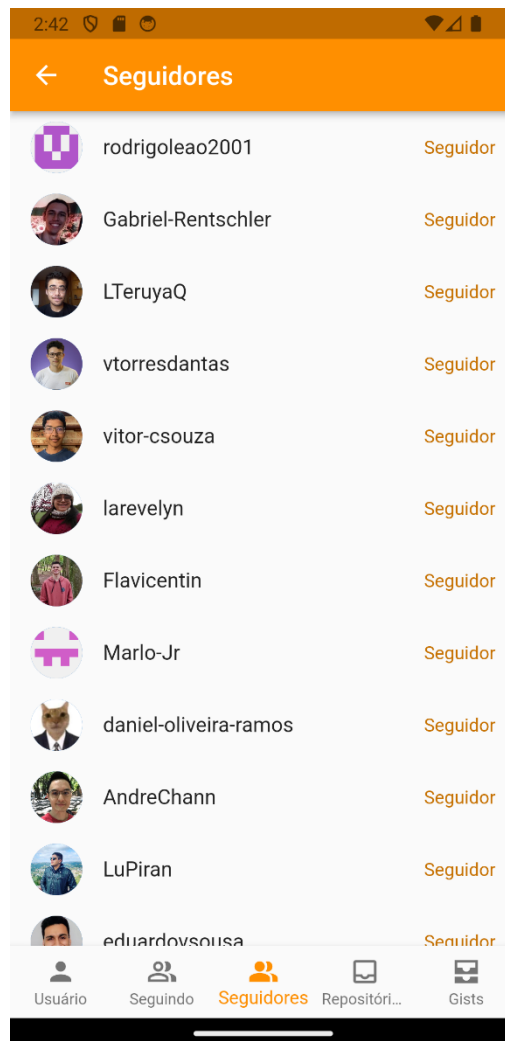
2:42

Seguidores

rodrigoleao2001 Seguidor

Gabriel-Rentschler Seguidor

LTeruyaQ Seguidor

vtorresdantas Seguidor

vitor-csouza Seguidor

larevelyn Seguidor

Flavicentin Seguidor

Marlo-Jr Seguidor

daniel-oliveira-ramos Seguidor

AndreChann Seguidor

LuPiran Seguidor

eduardovsousa Seguidor

Usuário Seguindo Seguidores Repositóri... Gists